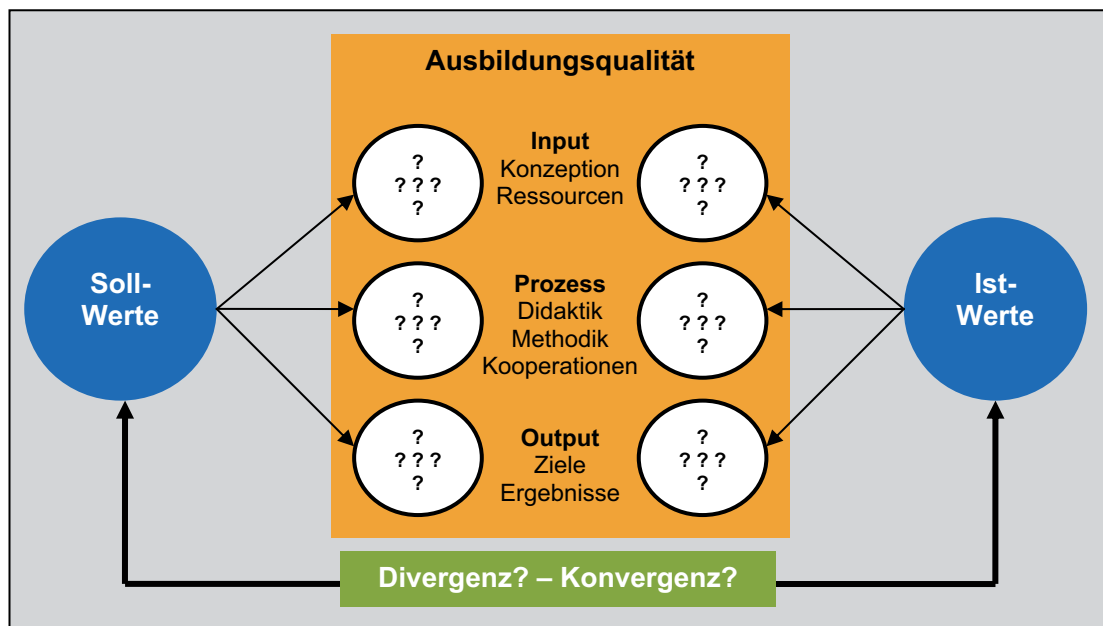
Ausbildungsqualität

Soll-Werte

?
? ? ?
?

Input
Konzeption
Ressourcen

?
? ? ?
?

Ist-Werte

?
? ? ?
?

Prozess
Didaktik
Methodik
Kooperationen

?
? ? ?
?

?
? ? ?
?

Output
Ziele
Ergebnisse

?
? ? ?
?

Divergenz? – Konvergenz?